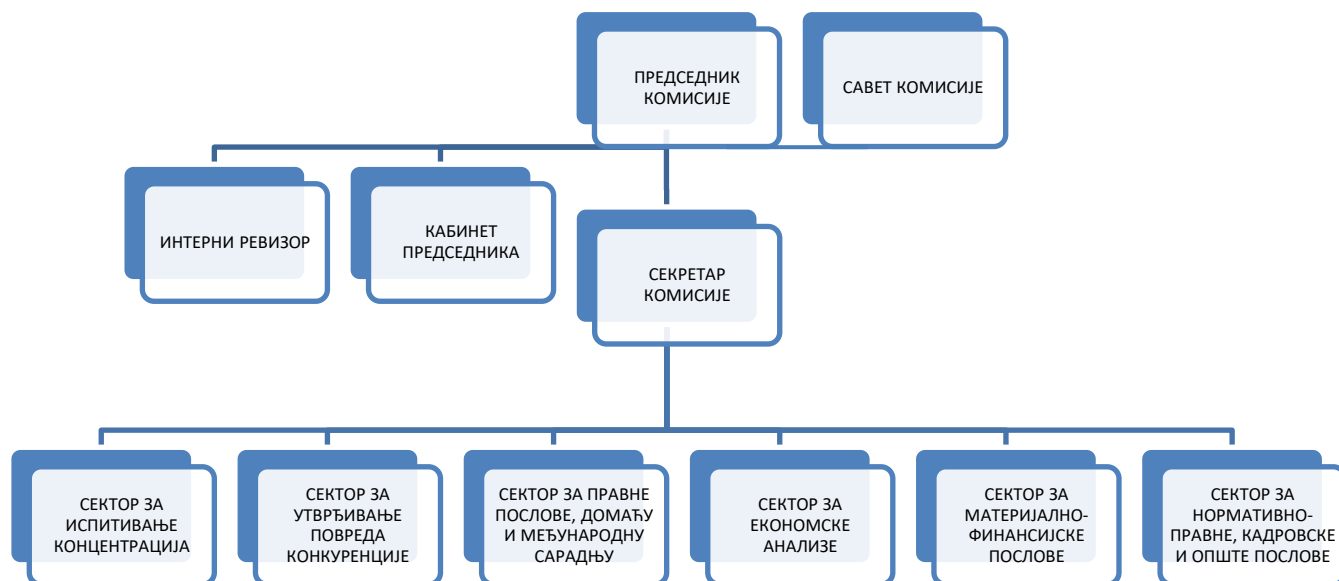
ПРЕДСЕДНИК КОМИСИЈЕ

САВЕТ КОМИСИЈЕ

ИНТЕРНИ РЕВИЗОР

КАБИНЕТ ПРЕДСЕДНИКА

СЕКРЕТАР КОМИСИЈЕ

СЕКТОР ЗА ИСПИТИВАЊЕ КОНЦЕНТРАЦИЈА

СЕКТОР ЗА УТВРЂИВАЊЕ ПОВРЕДА КОНКУРЕНЦИЈЕ

СЕКТОР ЗА ПРАВНЕ ПОСЛОВЕ, ДОМАЋУ И МЕЂУНАРОДНУ САРАДЊУ

СЕКТОР ЗА ЕКОНОМСКЕ АНАЛИЗЕ

СЕКТОР ЗА МАТЕРИЈАЛНО-ФИНАНСИЈСКЕ ПОСЛОВЕ

СЕКТОР ЗА НОРМАТИВНО-ПРАВНЕ, КАДРОВСКЕ И ОПШТЕ ПОСЛОВЕ